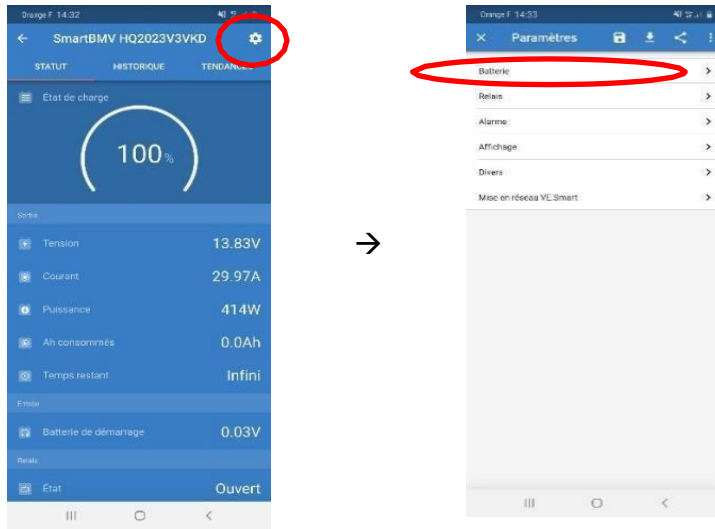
Orange F 14:32

SmartBMV HQ2023V3VKD

STATUT HISTORIQUE TENDANC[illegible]

État de charge

100%

Sortie

Tension 13.83V

Courant 29.97A

Puissance 414W

Ah consommés 0.0Ah

Temps restant Infini

Entrée

Batterie de démarrage 0.03V

Relais

État Ouvert

→

Orange F 14:33

Paramètres

Batterie

Relais

Alarme

Affichage

Divers

Mise en réseau VE.Smart